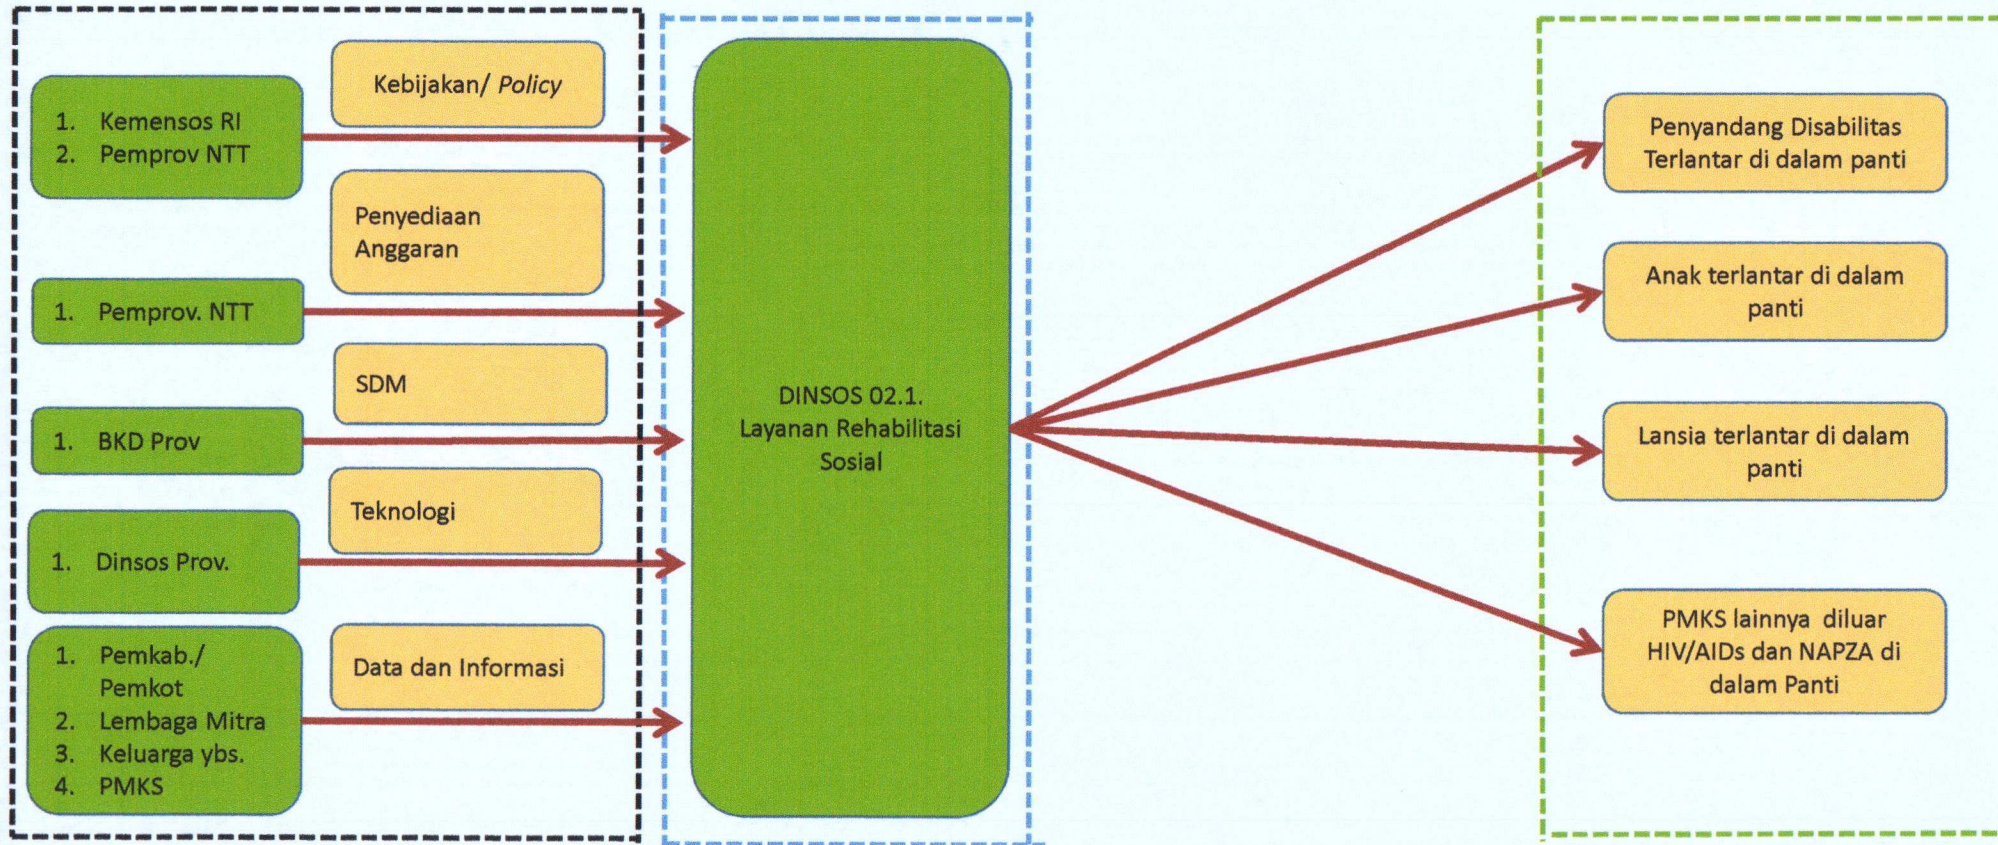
Kebijakan/ *Policy*

1. Kemensos RI
2. Pemprov NTT

Penyediaan Anggaran

1. Pemprov. NTT

SDM

1. BKD Prov

Teknologi

1. Dinsos Prov.

Data dan Informasi

1. Pemkab./ Pemkot
2. Lembaga Mitra
3. Keluarga ybs.
4. PMKS

DINSOS 02.1. Layanan Rehabilitasi Sosial

Penyandang Disabilitas Terlantar di dalam panti

Anak terlantar di dalam panti

Lansia terlantar di dalam panti

PMKS lainnya diluar HIV/AIDs dan NAPZA di dalam Panti